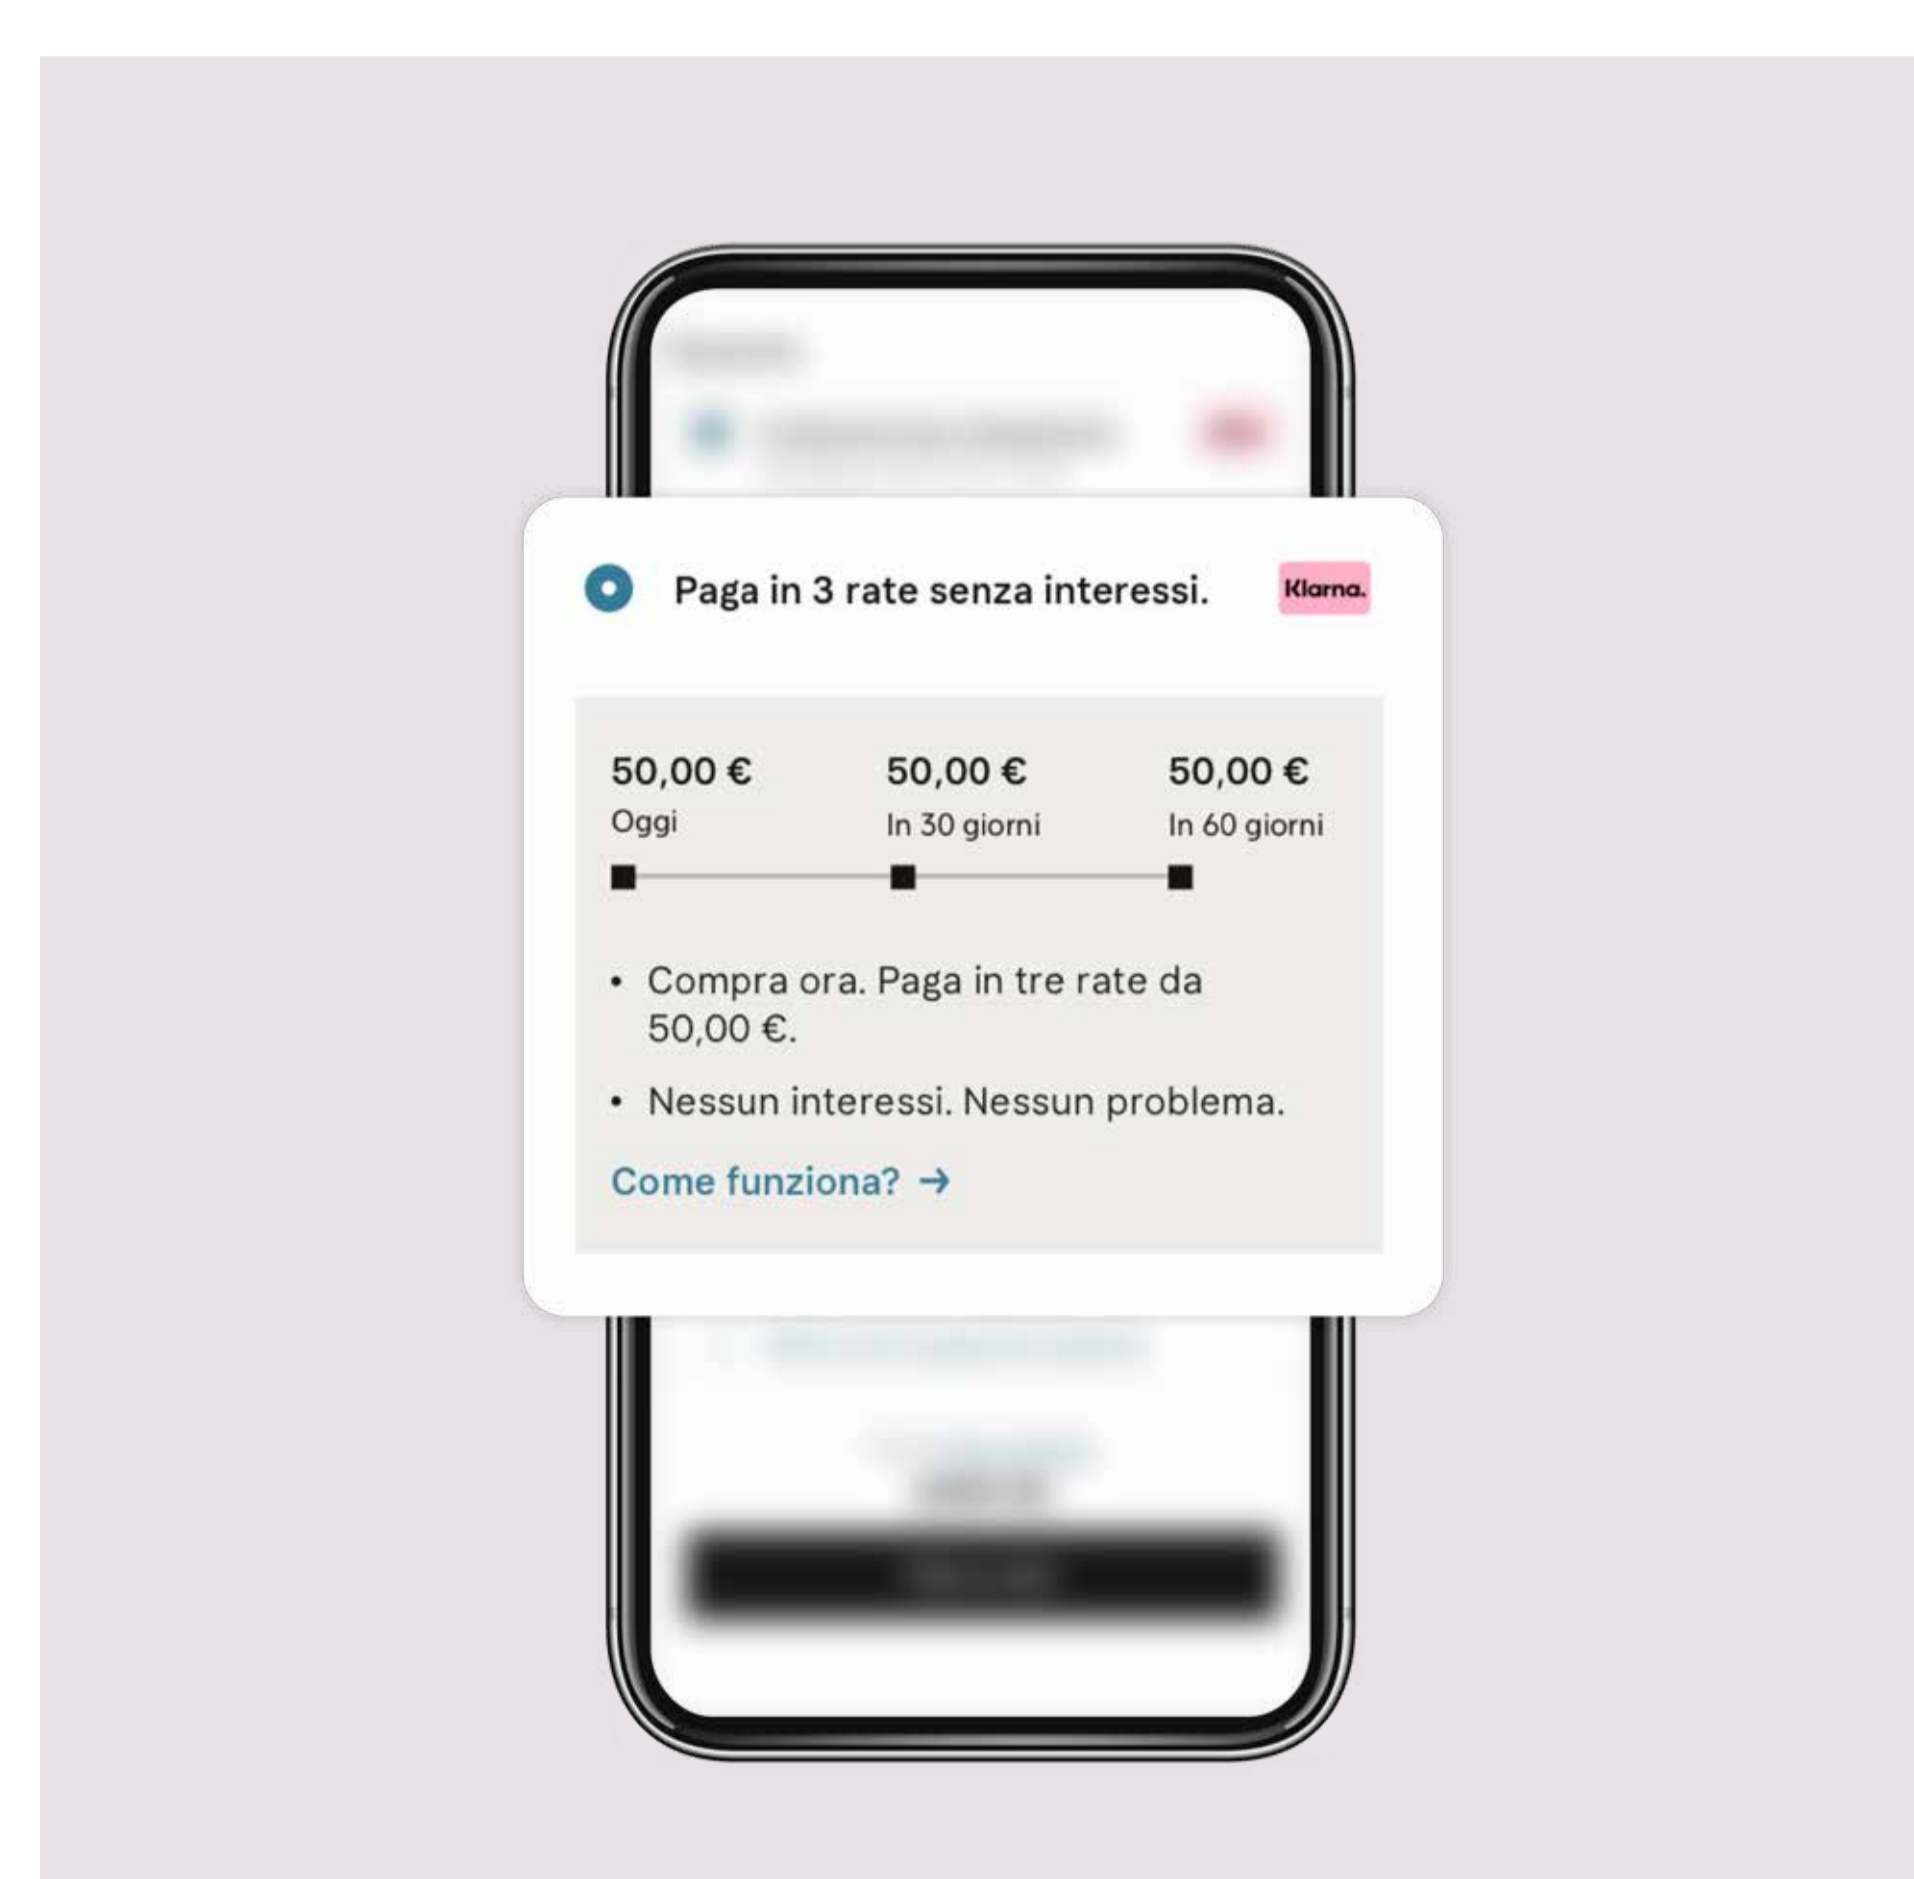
Paga in 3 rate senza interessi.

Klarna.

| 50,00 € | 50,00 € | 50,00 € |
|---|---|---|
| Oggi | In 30 giorni | In 60 giorni |

- Compra ora. Paga in tre rate da 50,00 €.
- Nessun interessi. Nessun problema.

Come funziona? →